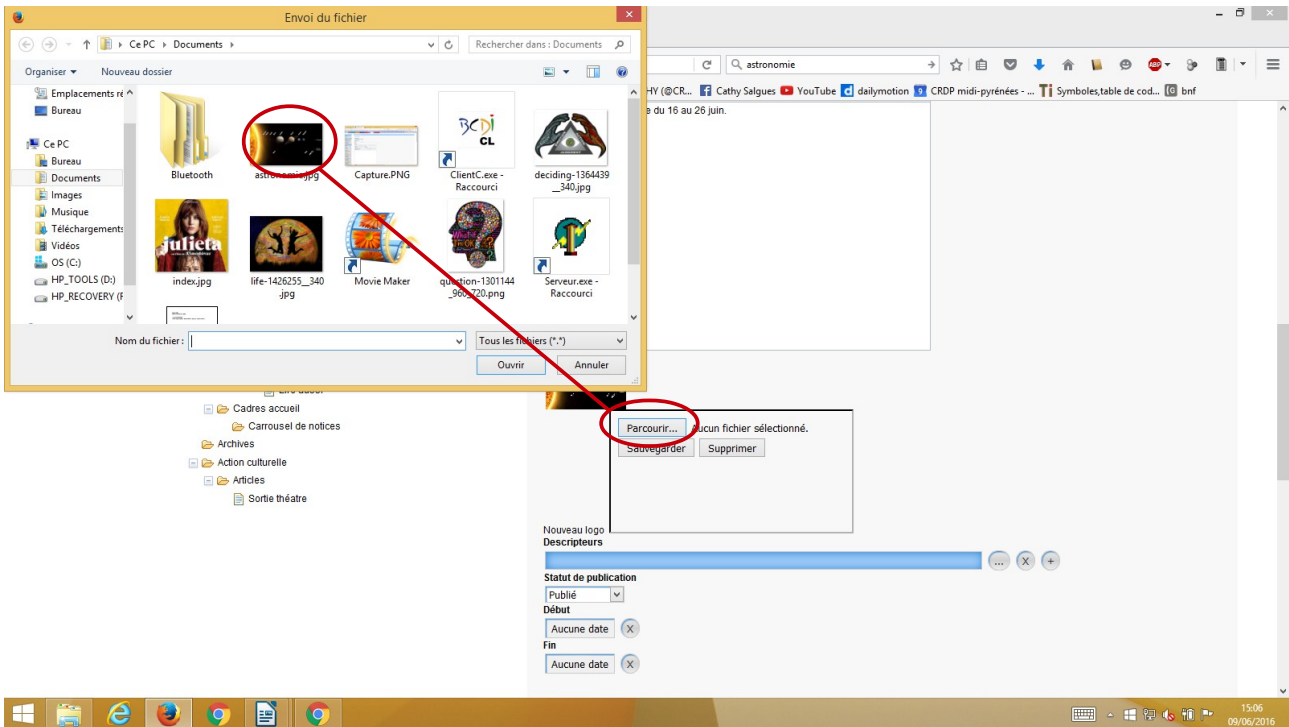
Envoi du fichier

Ce PC › Documents ›

Rechercher dans : Documents

Organiser ▾ Nouveau dossier

Emplacements ré
Bureau
Ce PC
Bureau
Documents
Images
Musique
Téléchargements
Vidéos
OS (C:)
HP_TOOLS (D:)
HP_RECOVERY (F

Bluetooth
astronomie.jpg
Capture.PNG
ClientC.exe - Raccourci
deciding-1364439__340.jpg
julieta
index.jpg
life-1426255__340.jpg
Movie Maker
question-1301144_960_720.png
Serveur.exe - Raccourci

Nom du fichier :
Tous les fichiers (*.*)
Ouvrir
Annuler

astronomie

HY (@CR... Cathy Salgues YouTube dailymotion CRDP midi-pyrénées - ... Symboles,table de cod... bnf

e du 16 au 26 juin.

Cadres accueil
Carrousel de notices
Archives
Action culturelle
Articles
Sortie théatre

Parcourir... Aucun fichier sélectionné.
Sauvegarder Supprimer

Nouveau logo
Descripteurs
Statut de publication
Publié
Début
Aucune date
Fin
Aucune date

15:06
09/06/2016